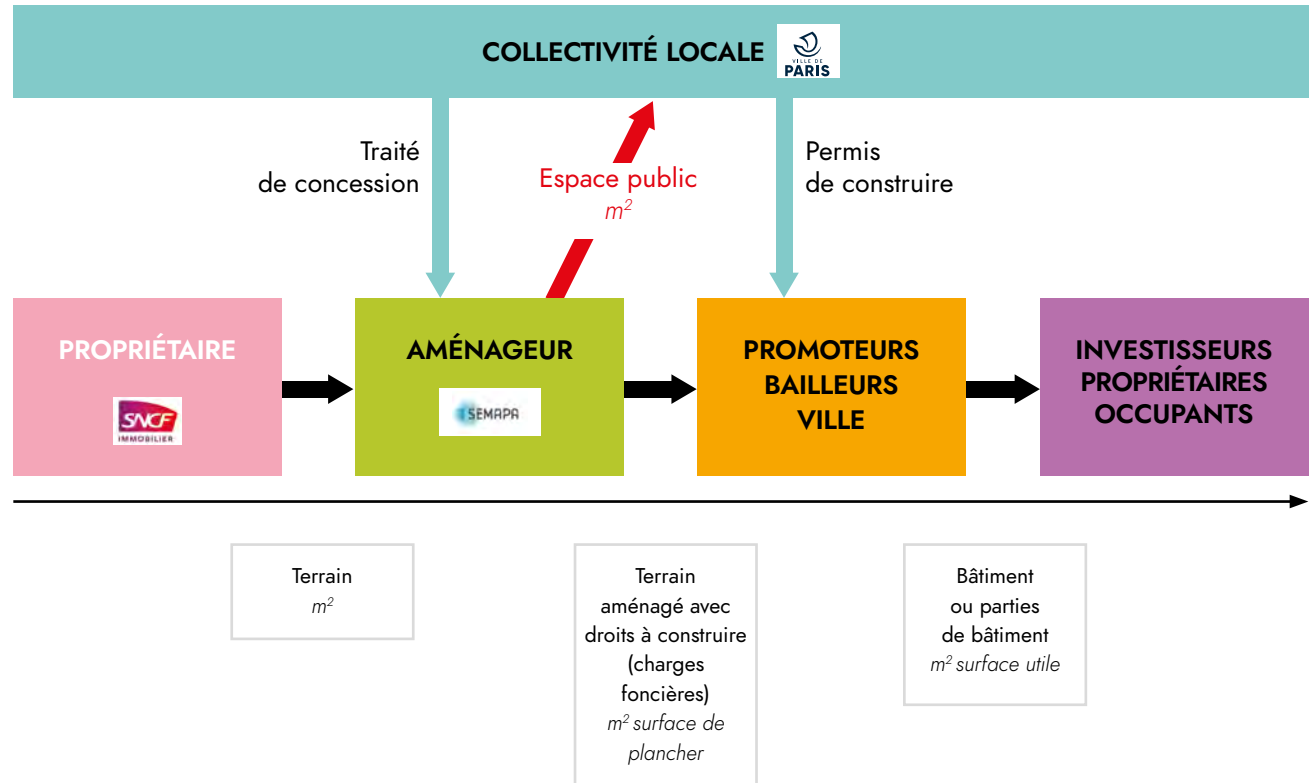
COLLECTIVITÉ LOCALE

VILLE DE PARIS

Traité de concession

Espace public
$m^2$

Permis de construire

PROPRIÉTAIRE

SNCF IMMOBILIER

AMÉNAGEUR

SEMAPA

PROMOTEURS
BAILLEURS
VILLE

INVESTISSEURS
PROPRIÉTAIRES
OCCUPANTS

Terrain
$m^2$

Terrain aménagé avec droits à construire (charges foncières)
$m^2$ surface de plancher

Bâtiment ou parties de bâtiment
$m^2$ surface utile